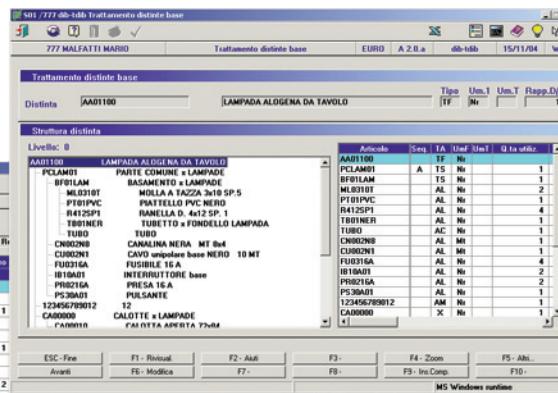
S01 /777-dib-tdib Trattamento distinte base

777 MALFATTI MARIO | Trattamento distinte base | EURO | A 2.0.a | dib-tdib | 15/11/04

Trattamento distinte base

Distinta AA01100 LAMPADA ALOGENA DA TAVOLO

Tipo TF | Um.1 Nr | Um.T | Rapp.D

Struttura distinta

Livello: 0

AA01100 LAMPADA ALOGENA DA TAVOLO
PCLAM01 PARTE COMUNE x LAMPADE
BF01LAM BASAMENTO x LAMPADE
ML0310T MOLLA A TAZZA 3x10 SP.5
PT01PVC PIATTELLO PVC NERO
R412SP1 RANELLA D. 4x12 SP. 1
TB01NER TUBETTO x FONDELLO LAMPADA
TUBO TUBO
CN002N8 CANALINA NERA MT 8x4
CU002N1 CAVO unipolare base NERO 10 MT
FU0316A FUSIBILE 16 A
IB10A01 INTERRUTTORE base
PR0216A PRESA 16 A
PS30A01 PULSANTE
123456789012 12
CA00000 CALOTTE x LAMPADE
CA00010 CALOTTA APERTA 72x84

| Articolo | Seq. | TA | UmF | UmT | Q.ta utiliz. |
|---|---|---|---|---|---|
| AA01100 | | TF | Nr | | |
| PCLAM01 | A | TS | Nr | | 1 |
| BF01LAM | | TS | Nr | | 1 |
| ML0310T | | AL | Nr | | 1 |
| PT01PVC | | AL | Nr | | 1 |
| R412SP1 | | AL | Nr | | 4 |
| TB01NER | | AL | Nr | | 1 |
| TUBO | | AC | Nr | | 1 |
| CN002N8 | | AL | Mt | | 1 |
| CU002N1 | | AL | Mt | | 1 |
| FU0316A | | AL | Nr | | 4 |
| IB10A01 | | AL | Nr | | 2 |
| PR0216A | | AL | Nr | | 2 |
| PS30A01 | | AL | Nr | | 1 |
| 123456789012 | | AM | Nr | | 1 |
| CA00000 | | X | Nr | | 1 |

ESC - Fine | F1 - Rivisual. | F2 - Aiuti | F3 - | F4 - Zoom | F5 - Altri..
Avanti | F6 - Modifica | F7 - | F8 - | F9 - Ins.Comp. | F10 -

MS Windows runtime